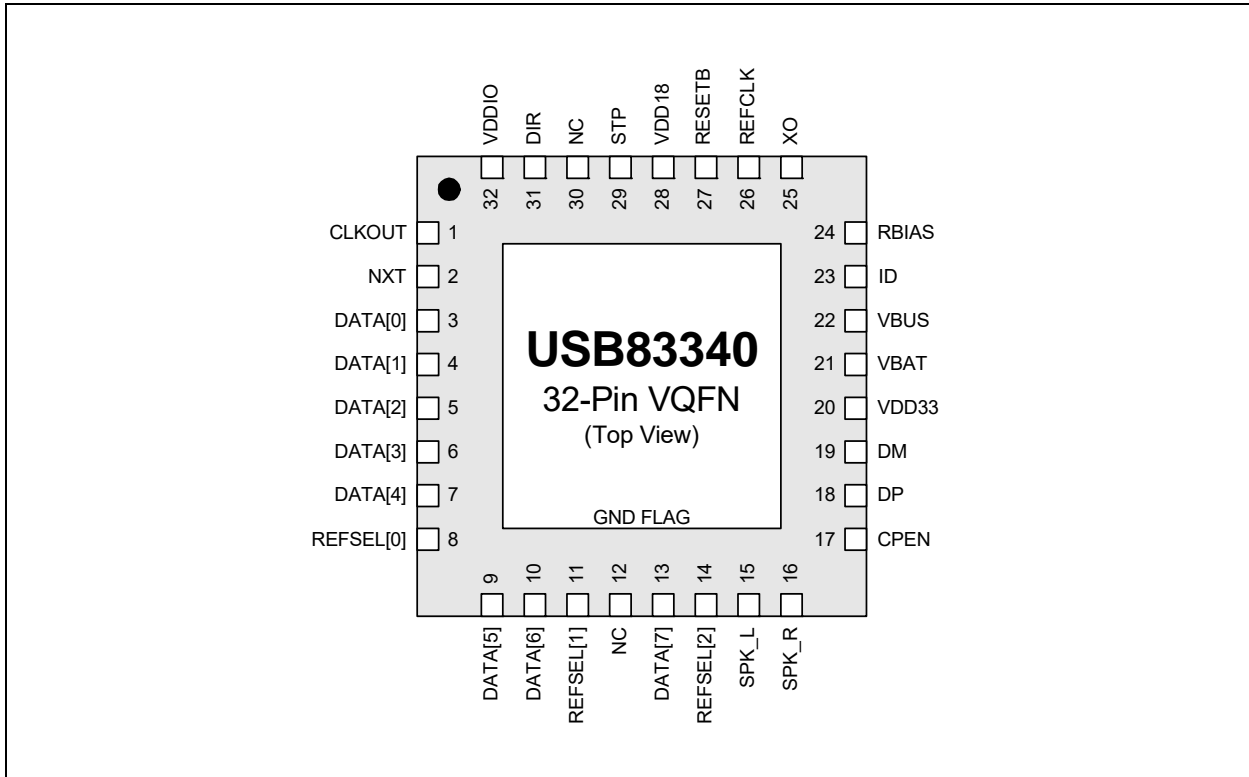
VDDIO
DIR
NC
STP
VDD18
RESETB
REFCLK
XO

32
31
30
29
28
27
26
25

CLKOUT 1
NXT 2
DATA[0] 3
DATA[1] 4
DATA[2] 5
DATA[3] 6
DATA[4] 7
REFSEL[0] 8

24 RBIAS
23 ID
22 VBUS
21 VBAT
20 VDD33
19 DM
18 DP
17 CPEN

USB83340
32-Pin VQFN
(Top View)

GND FLAG

9
10
11
12
13
14
15
16

DATA[5]
DATA[6]
REFSEL[1]
NC
DATA[7]
REFSEL[2]
SPK_L
SPK_R